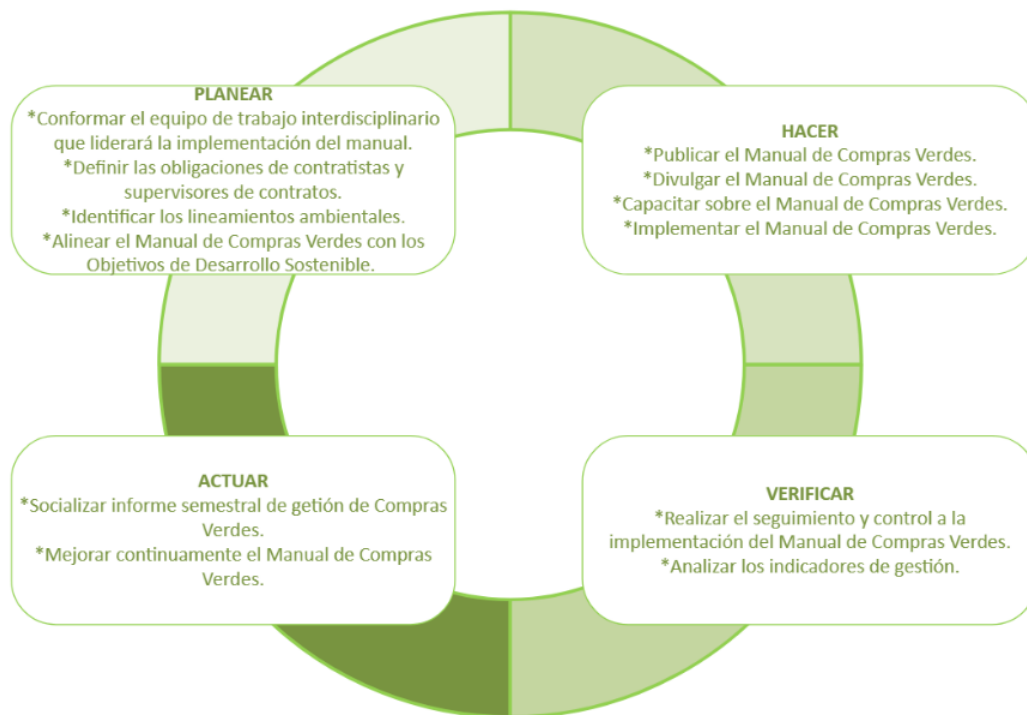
PLANEAR
*Conformar el equipo de trabajo interdisciplinario que liderará la implementación del manual.
*Definir las obligaciones de contratistas y supervisores de contratos.
*Identificar los lineamientos ambientales.
*Alinear el Manual de Compras Verdes con los Objetivos de Desarrollo Sostenible.

HACER
*Publicar el Manual de Compras Verdes.
*Divulgar el Manual de Compras Verdes.
*Capacitar sobre el Manual de Compras Verdes.
*Implementar el Manual de Compras Verdes.

VERIFICAR
*Realizar el seguimiento y control a la implementación del Manual de Compras Verdes.
*Analizar los indicadores de gestión.

ACTUAR
*Socializar informe semestral de getión de Compras Verdes.
*Mejorar continuamente el Manual de Compras Verdes.